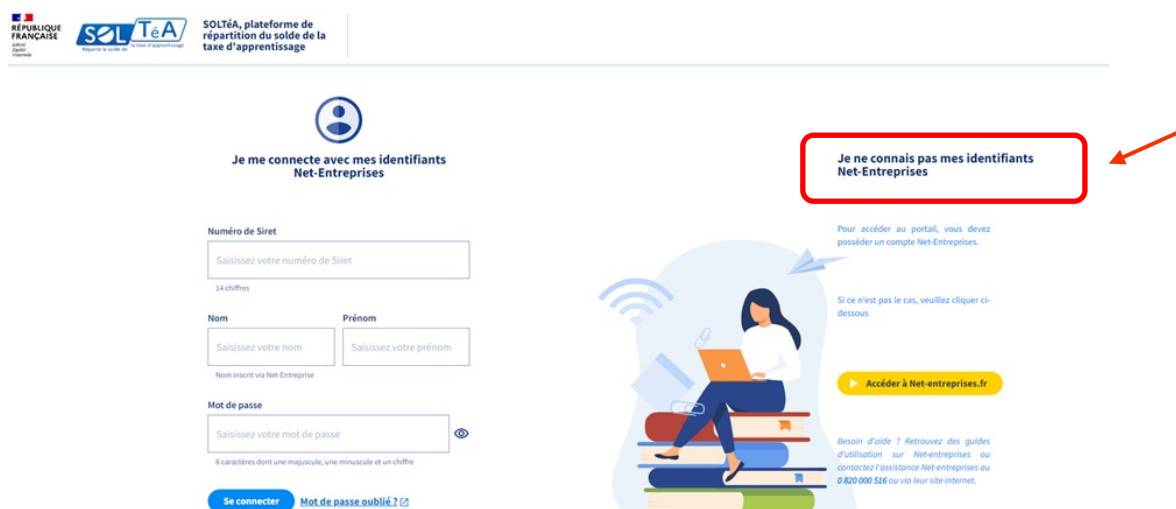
RÉPUBLIQUE FRANÇAISE
Liberté
Égalité
Fraternité

SOL TéA
Répartir le solde de la taxe d'apprentissage

SOLTéA, plateforme de répartition du solde de la taxe d'apprentissage

Je me connecte avec mes identifiants Net-Entreprises

Numéro de Siret
Saisissez votre numéro de Siret
14 chiffres

Nom
Saisissez votre nom
Nom inscrit via Net-Entreprise

Prénom
Saisissez votre prénom

Mot de passe
Saisissez votre mot de passe
8 caractères dont une majuscule, une minuscule et un chiffre

Se connecter
Mot de passe oublié ?

Je ne connais pas mes identifiants Net-Entreprises

Pour accéder au portail, vous devez posséder un compte Net-Entreprises.

Si ce n'est pas le cas, veuillez cliquer ci-dessous

Accéder à Net-entreprises.fr

Besoin d'aide ? Retrouvez des guides d'utilisation sur Net-entreprises ou contactez l'assistance Net-entreprises au 0 820 000 516 ou via leur site internet.